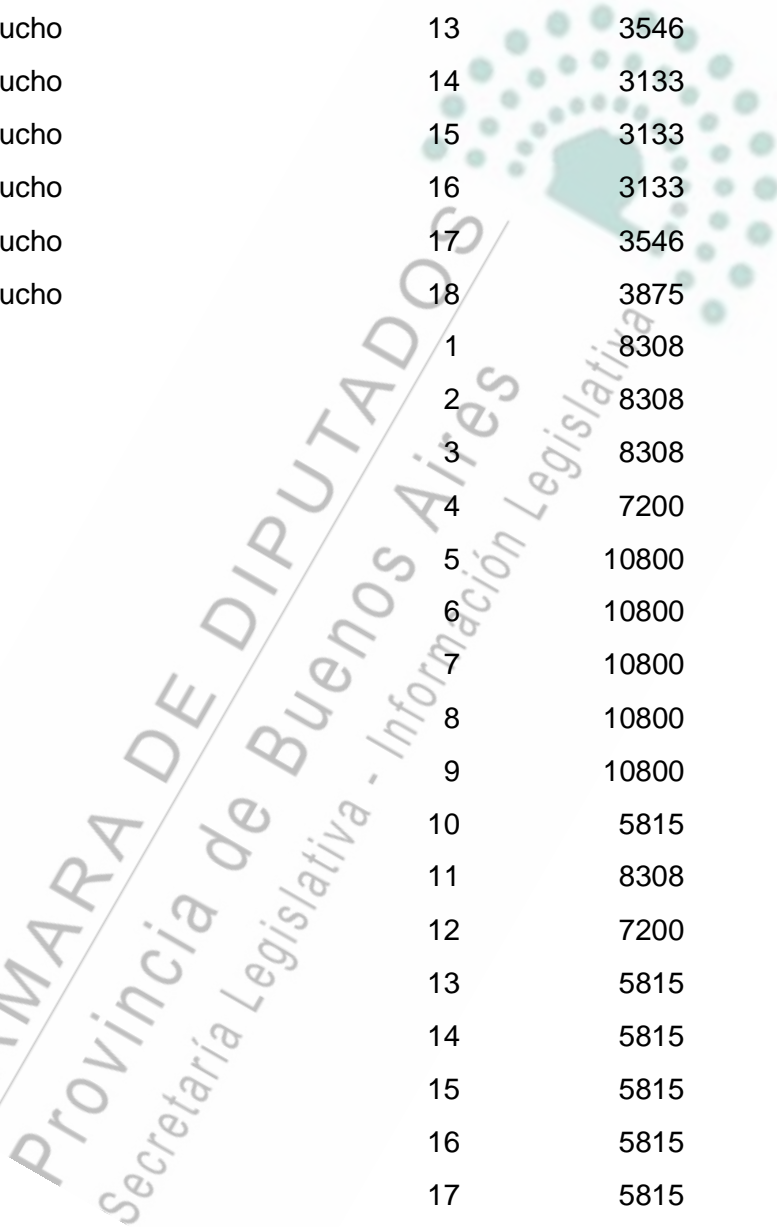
| | | |
|---|---|---|
| ucho | 13 | 3546 |
| ucho | 14 | 3133 |
| ucho | 15 | 3133 |
| ucho | 16 | 3133 |
| ucho | 17 | 3546 |
| ucho | 18 | 3875 |
| | 1 | 8308 |
| | 2 | 8308 |
| | 3 | 8308 |
| | 4 | 7200 |
| | 5 | 10800 |
| | 6 | 10800 |
| | 7 | 10800 |
| | 8 | 10800 |
| | 9 | 10800 |
| | 10 | 5815 |
| | 11 | 8308 |
| | 12 | 7200 |
| | 13 | 5815 |
| | 14 | 5815 |
| | 15 | 5815 |
| | 16 | 5815 |
| | 17 | 5815 |

CAMARA DE DIPUTADOS
Provincia de Buenos Aires
Secretaría Legislativa - Información Legislativa